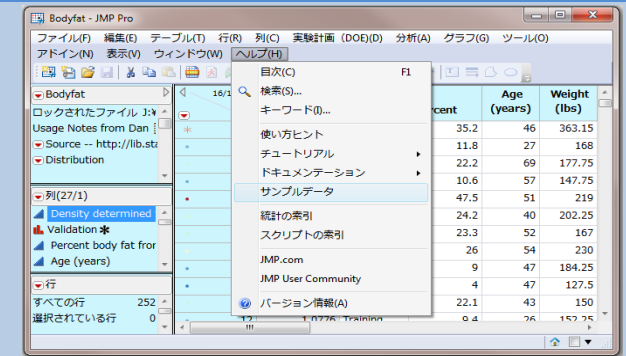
Bodyfat - JMP Pro

ファイル(F) 編集(E) テーブル(T) 行(R) 列(C) 実験計画 (DOE)(D) 分析(A) グラフ(G) ツール(O)
アドイン(N) 表示(V) ウィンドウ(W) ヘルプ(H)

Bodyfat
ロックされたファイル J:\
Usage Notes from Dan
Source -- http://lib.sta
Distribution

列(27/1)
Density determined
Validation ✱
Percent body fat fror
Age (years)

行
すべての行 252
選択されている行 0

16/1

目次(C) F1
検索(S)...
キーワード(I)...
使い方ヒント
チュートリアル
ドキュメンテーション
サンプルデータ
統計の索引
スクリプトの索引
JMP.com
JMP User Community
バージョン情報(A)

| ercent | Age (years) | Weight (lbs) |
|---|---|---|
| 35.2 | 46 | 363.15 |
| 11.8 | 27 | 168 |
| 22.2 | 69 | 177.75 |
| 10.6 | 57 | 147.75 |
| 47.5 | 51 | 219 |
| 24.2 | 40 | 202.25 |
| 23.3 | 52 | 167 |
| 26 | 54 | 230 |
| 9 | 47 | 184.25 |
| 4 | 47 | 127.5 |
| 22.1 | 43 | 150 |
| 9.4 | 26 | 152.25 |

12 1.0776 Training